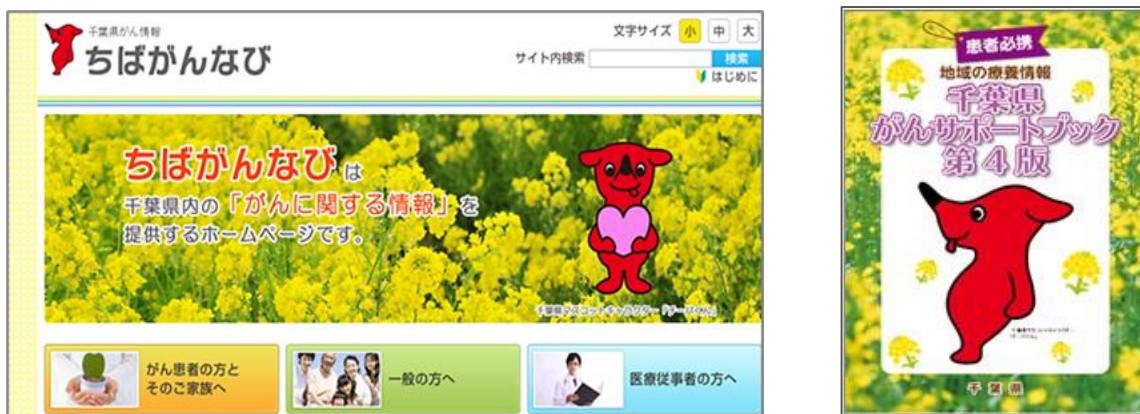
千葉県がん情報
ちばがんなび

文字サイズ 小 中 大
サイト内検索 検索
はじめに

ちばがんなびは
千葉県内の「がんに関する情報」を
提供するホームページです。

千葉県マスコットキャラクター「チーバくん」

がん患者の方と
そのご家族へ

一般の方へ

医療従事者の方へ

患者必携
地域の療養情報
千葉県
がんサポートブック
第4版

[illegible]

千葉県